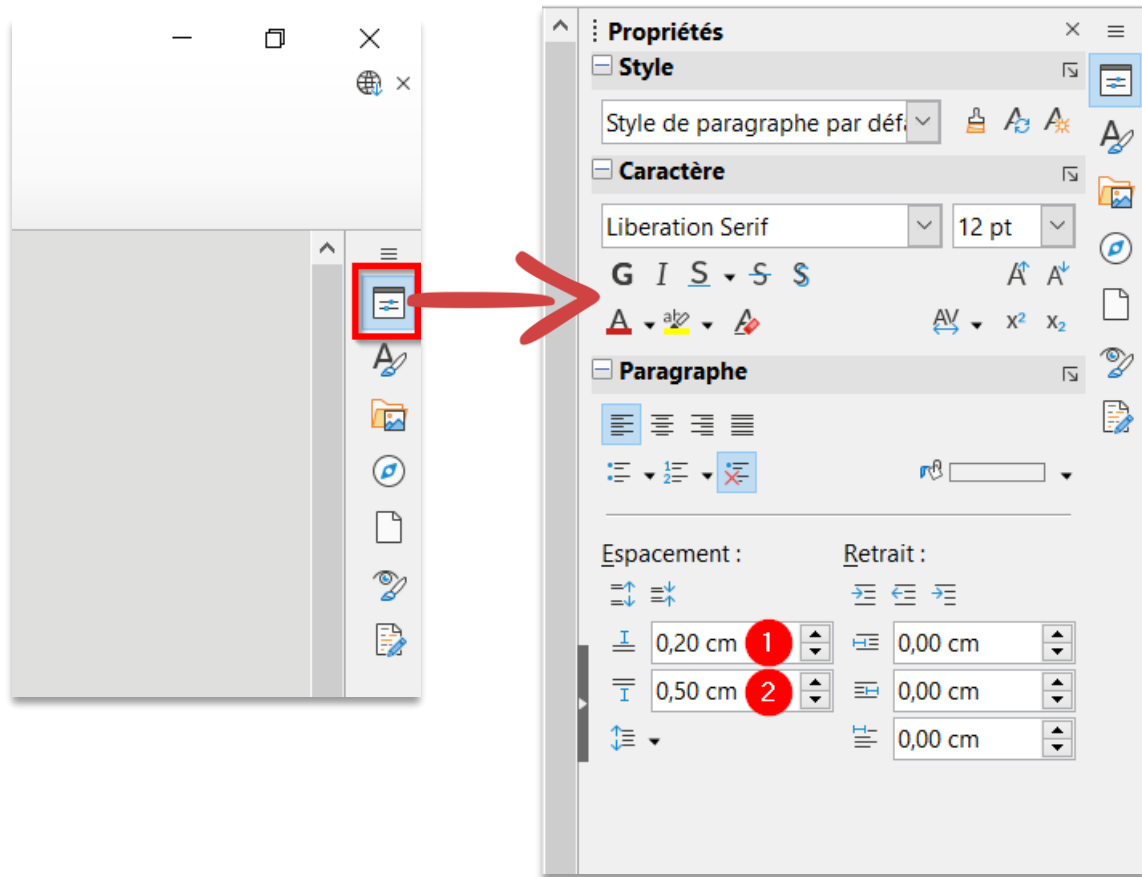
Propriétés

Style

Style de paragraphe par défa

Caractère

Liberation Serif

12 pt

G I S S S

A A

AV $x^2$ $x_2$

Paragraphe

Espacement :

Retrait :

0,20 cm 1

0,00 cm

0,50 cm 2

0,00 cm

0,00 cm